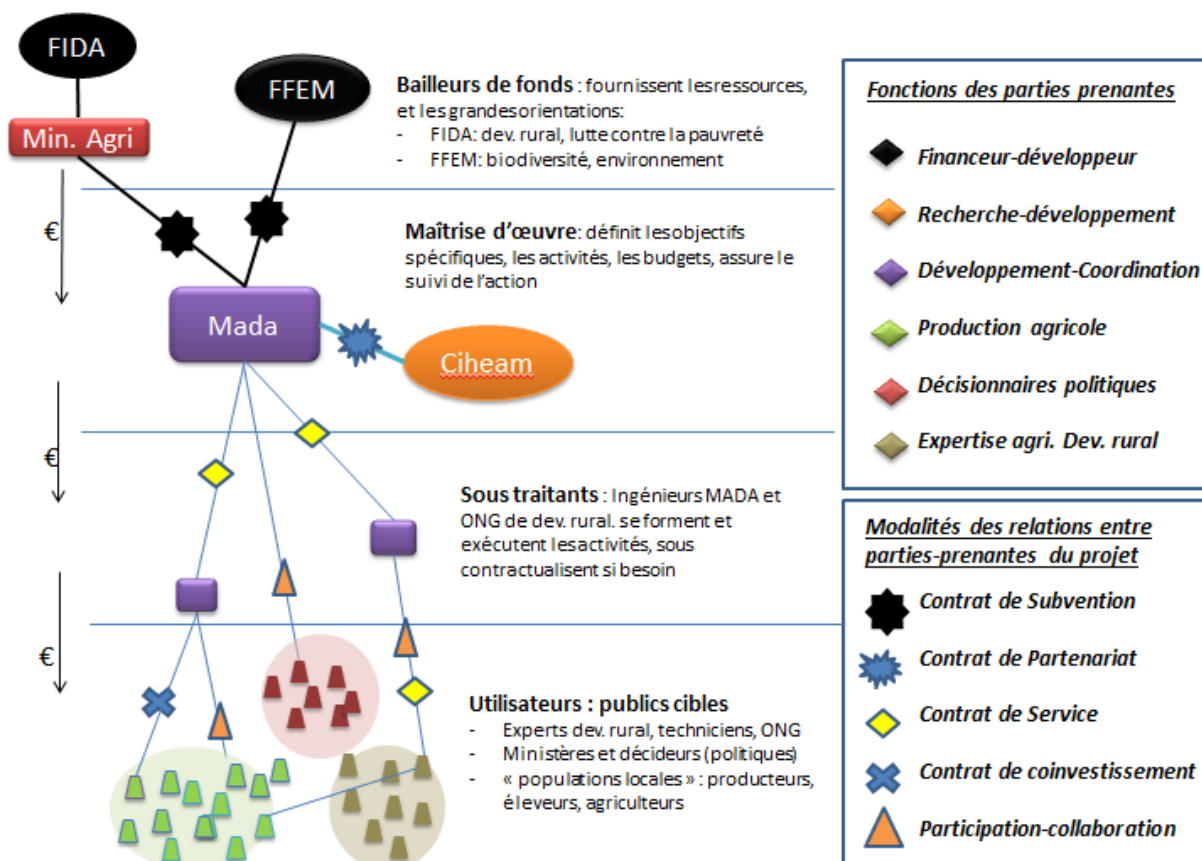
FIDA

Min. Agri

FFEM

Bailleurs de fonds : fournissent lesressources, et lesgrandesorientations:
- FIDA: dev. rural, lutte contre la pauvreté
- FFEM: biodiversité, environnement

€

Maîtrise d'œuvre: définit lesobjectifs spécifiques, les activités, les budgets, assure le suivi de l'action

Mada

Ciheam

€

Sous traitants : Ingénieurs MADA et ONG de dev. rural. se forment et exécutent lesactivités, sous contractualisent si besoin

€

Utilisateurs : publics cibles
- Experts dev. rural, techniciens, ONG
- Ministères et décideurs (politiques)
- « populations locales » : producteurs, éleveurs, agriculteurs

Fonctions des parties prenantes

Financeur-développeur

Recherche-développement

Développement-Coordination

Production agricole

Décisionnaires politiques

Expertise agri. Dev. rural

Modalités des relations entre parties-prenantes du projet

Contrat de Subvention

Contrat de Partenariat

Contrat de Service

Contrat de coinvestissement

Participation-collaboration